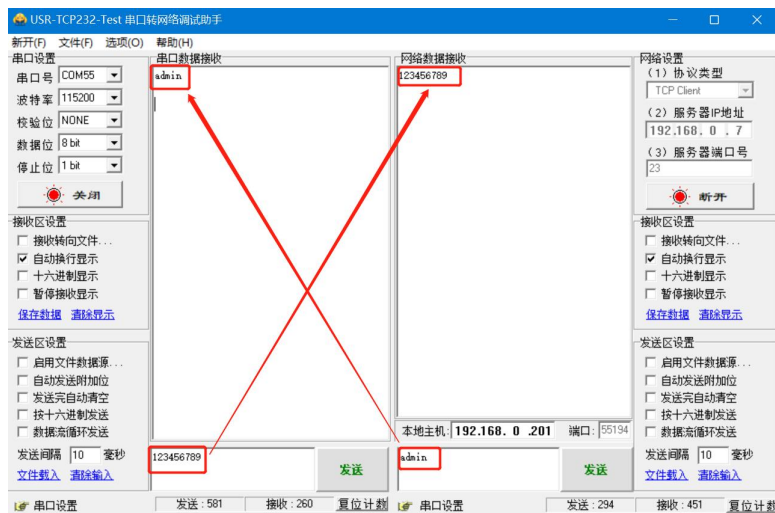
USR-TCP232-Test 串口转网络调试助手

新开(F) 文件(F) 选项(O) 帮助(H)

串口设置
串口号 COM55
波特率 115200
校验位 NONE
数据位 8 bit
停止位 1 bit
关闭

接收区设置
接收转向文件...
自动换行显示
十六进制显示
暂停接收显示
保存数据 清除显示

发送区设置
启用文件数据源...
自动发送附加位
发送完自动清空
按十六进制发送
数据流循环发送
发送间隔 10 毫秒
文件载入 清除输入

串口数据接收
admin

123456789
发送

串口设置 发送：581 接收：260 复位计数

网络数据接收
123456789

本地主机: 192.168. 0 .201 端口: 55194

admin
发送

网络设置
(1) 协议类型
TCP Client
(2) 服务器IP地址
192.168. 0 . 7
(3) 服务器端口号
23
断开

接收区设置
接收转向文件...
自动换行显示
十六进制显示
暂停接收显示
保存数据 清除显示

发送区设置
启用文件数据源...
自动发送附加位
发送完自动清空
按十六进制发送
数据流循环发送
发送间隔 10 毫秒
文件载入 清除输入

串口设置 发送：294 接收：451 复位计数